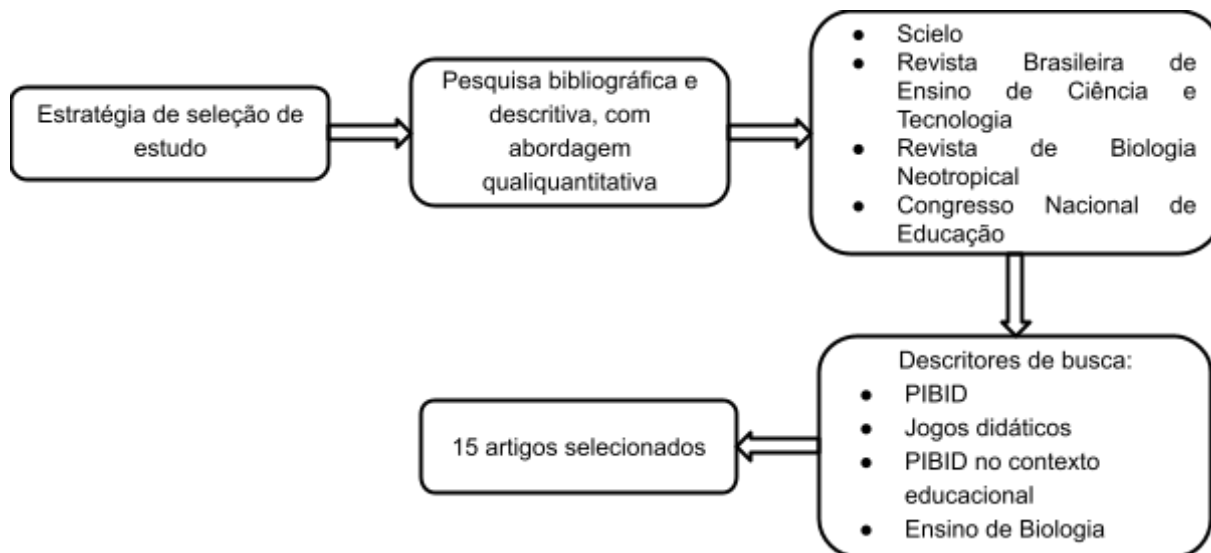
Estratégia de seleção de estudo

Pesquisa bibliográfica e descritiva, com abordagem qualiquantitativa

- Scielo
- Revista Brasileira de Ensino de Ciência e Tecnologia
- Revista de Biologia Neotropical
- Congresso Nacional de Educação

Descritores de busca:
- PIBID
- Jogos didáticos
- PIBID no contexto educacional
- Ensino de Biologia

15 artigos selecionados